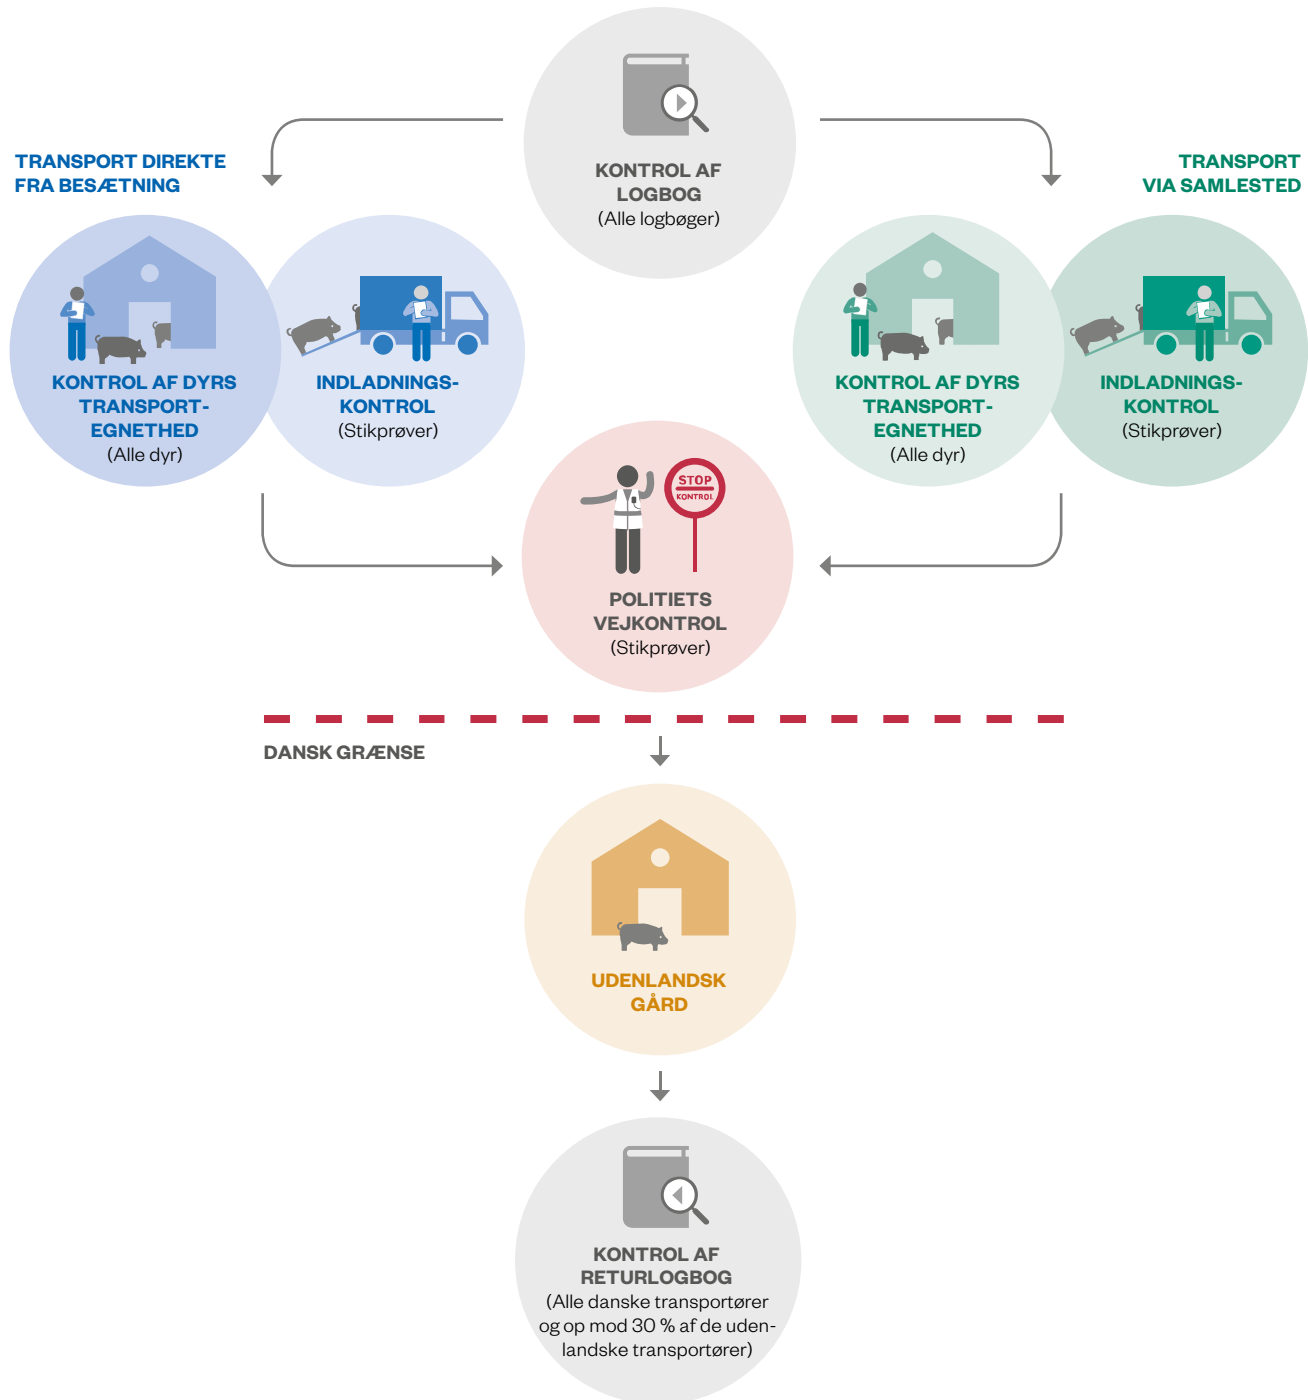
KONTROL AF LOGBOG
(Alle logbøger)

TRANSPORT DIREKTE FRA BESÆTNING

TRANSPORT VIA SAMLESTED

KONTROL AF DYRS TRANSPORT-EGNETHED
(Alle dyr)

INDLADNINGS-KONTROL
(Stikprøver)

KONTROL AF DYRS TRANSPORT-EGNETHED
(Alle dyr)

INDLADNINGS-KONTROL
(Stikprøver)

STOP
KONTROL

POLITIETS VEJKONTROL
(Stikprøver)

DANSK GRÆNSE

UDENLANDSK GÅRD

KONTROL AF RETURLOGBOG
(Alle danske transportører og op mod 30 % af de udenlandske transportører)